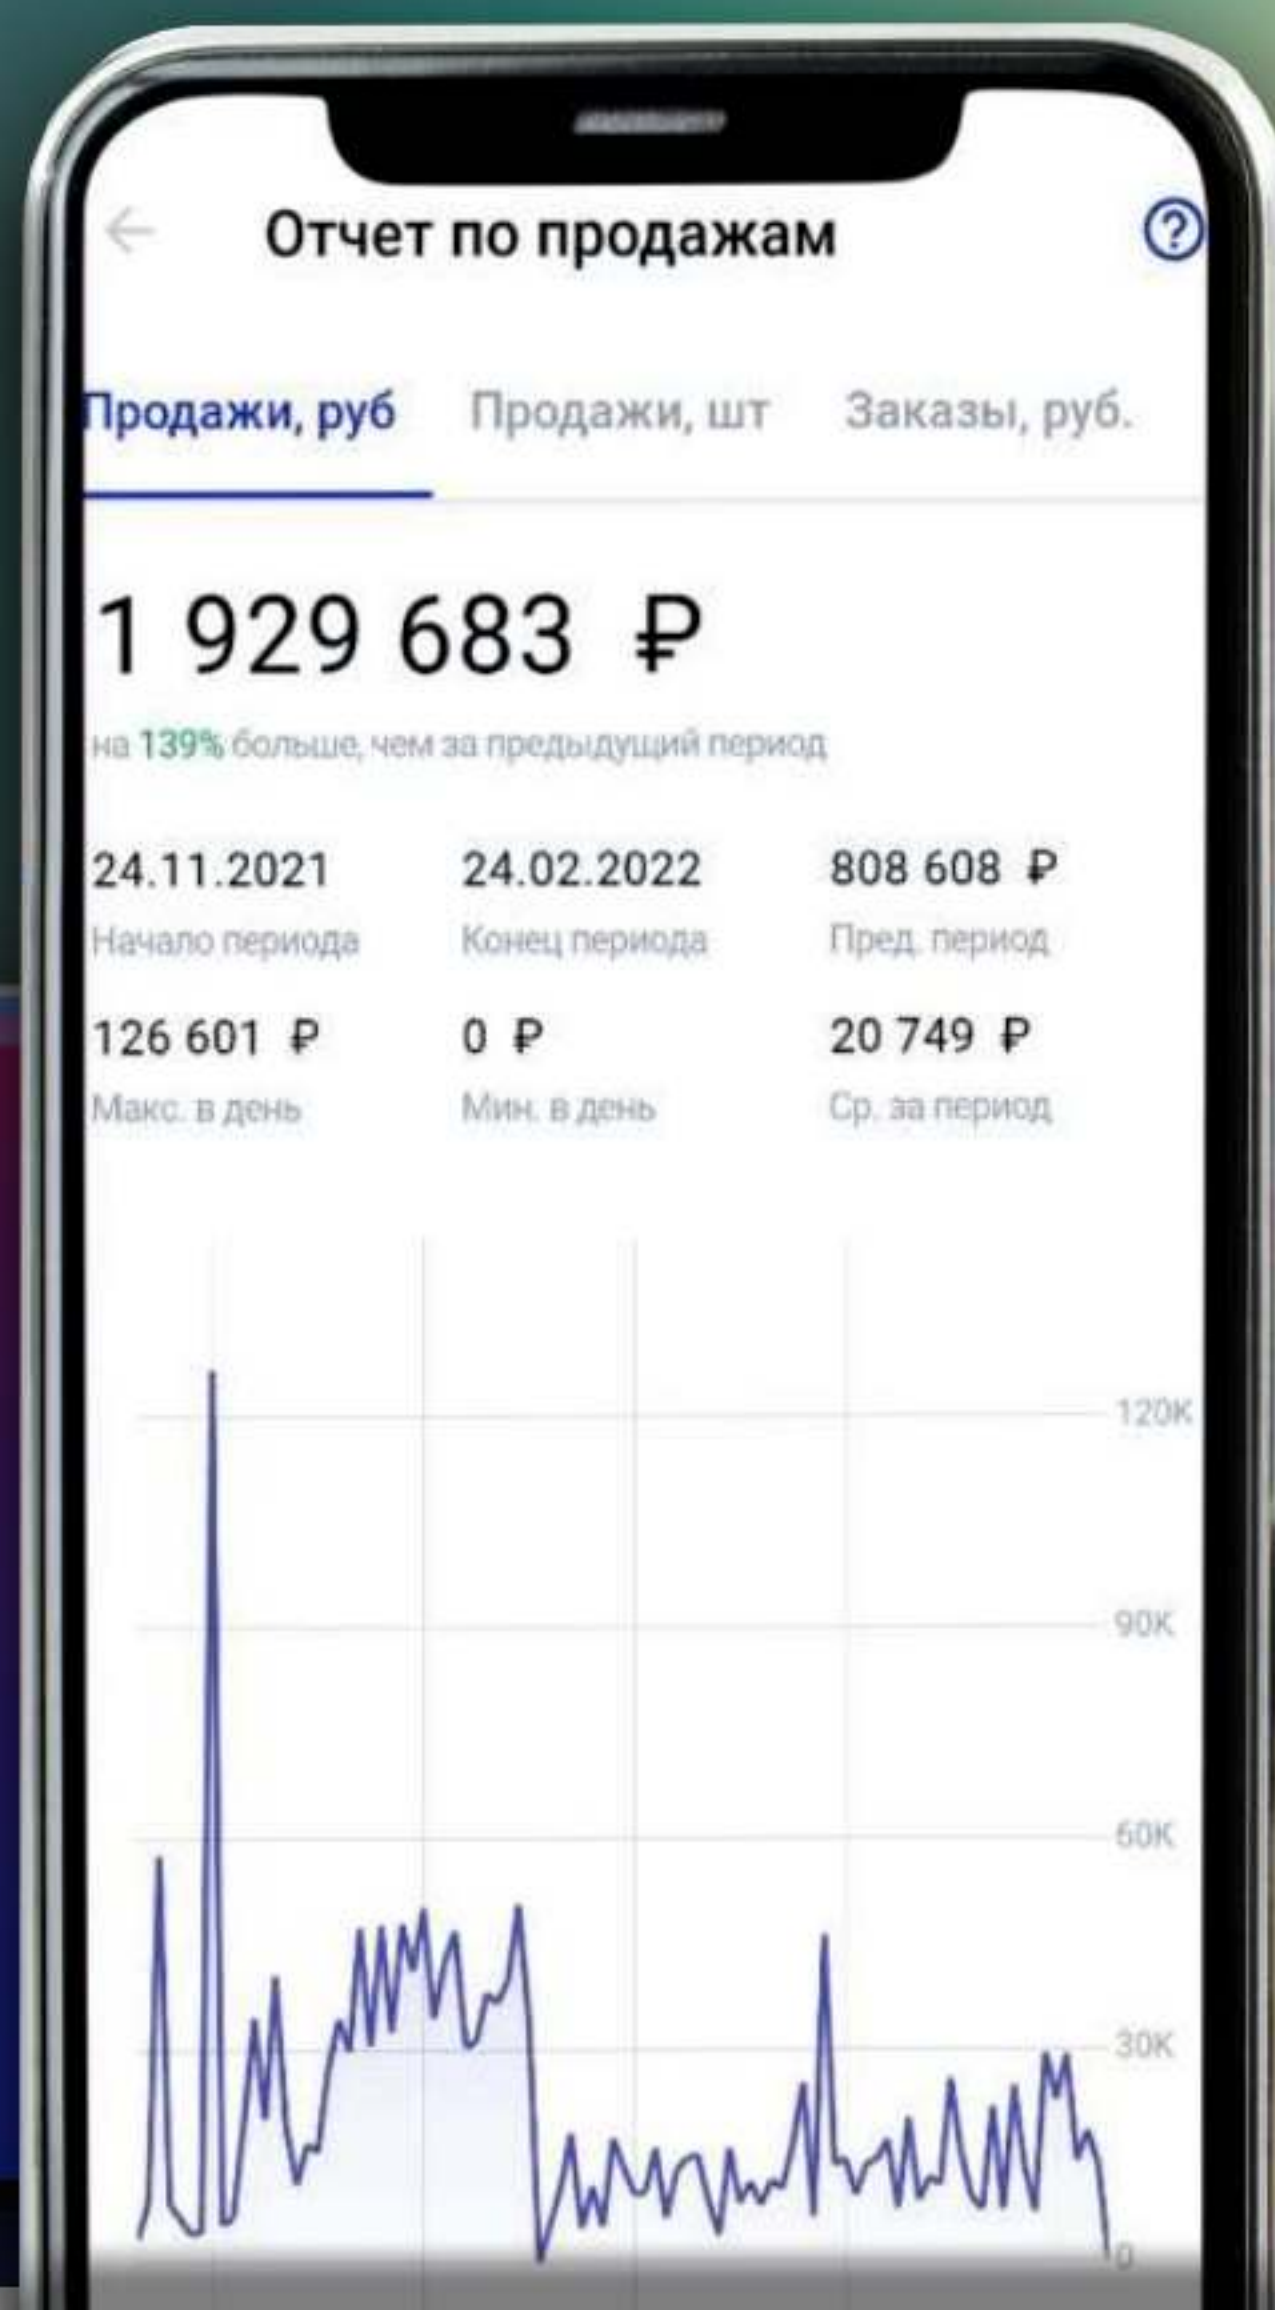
Отчет по продажам

Продажи, руб Продажи, шт Заказы, руб.

1 929 683 ₽

на 139% больше, чем за предыдущий период

24.11.2021
Начало периода

24.02.2022
Конец периода

808 608 ₽
Пред. период

126 601 ₽
Макс. в день

0 ₽
Мин. в день

20 749 ₽
Ср. за период

120K
90K
60K
30K
0